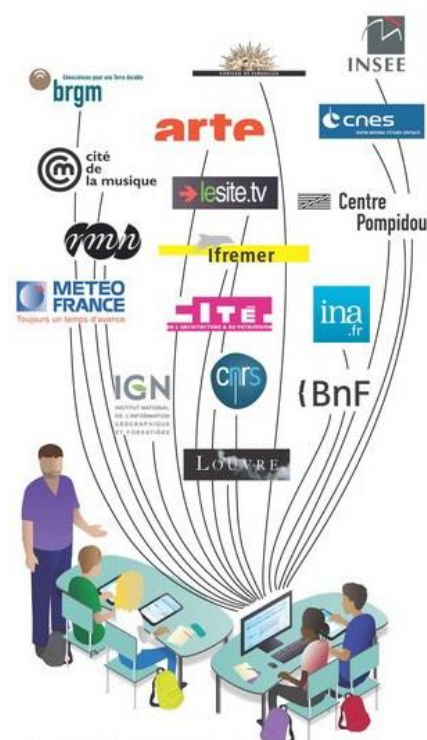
INSEE

CHÂTEAU DE VERSAILLES

Géosciences pour une Terre durable
brgm

arte

cnes
CENTRE NATIONAL D'ÉTUDES SPATIALES

cité de la musique

lesite.tv

Centre Pompidou

rmn

Ifremer

METEO FRANCE
Toujours un temps d'avance

CITÉ
DE L'ARCHITECTURE & DU PATRIMOINE

ina.fr

IGN
INSTITUT NATIONAL DE L'INFORMATION GÉOGRAPHIQUE ET FORESTIÈRE

cnrs

BnF

LOUVRE